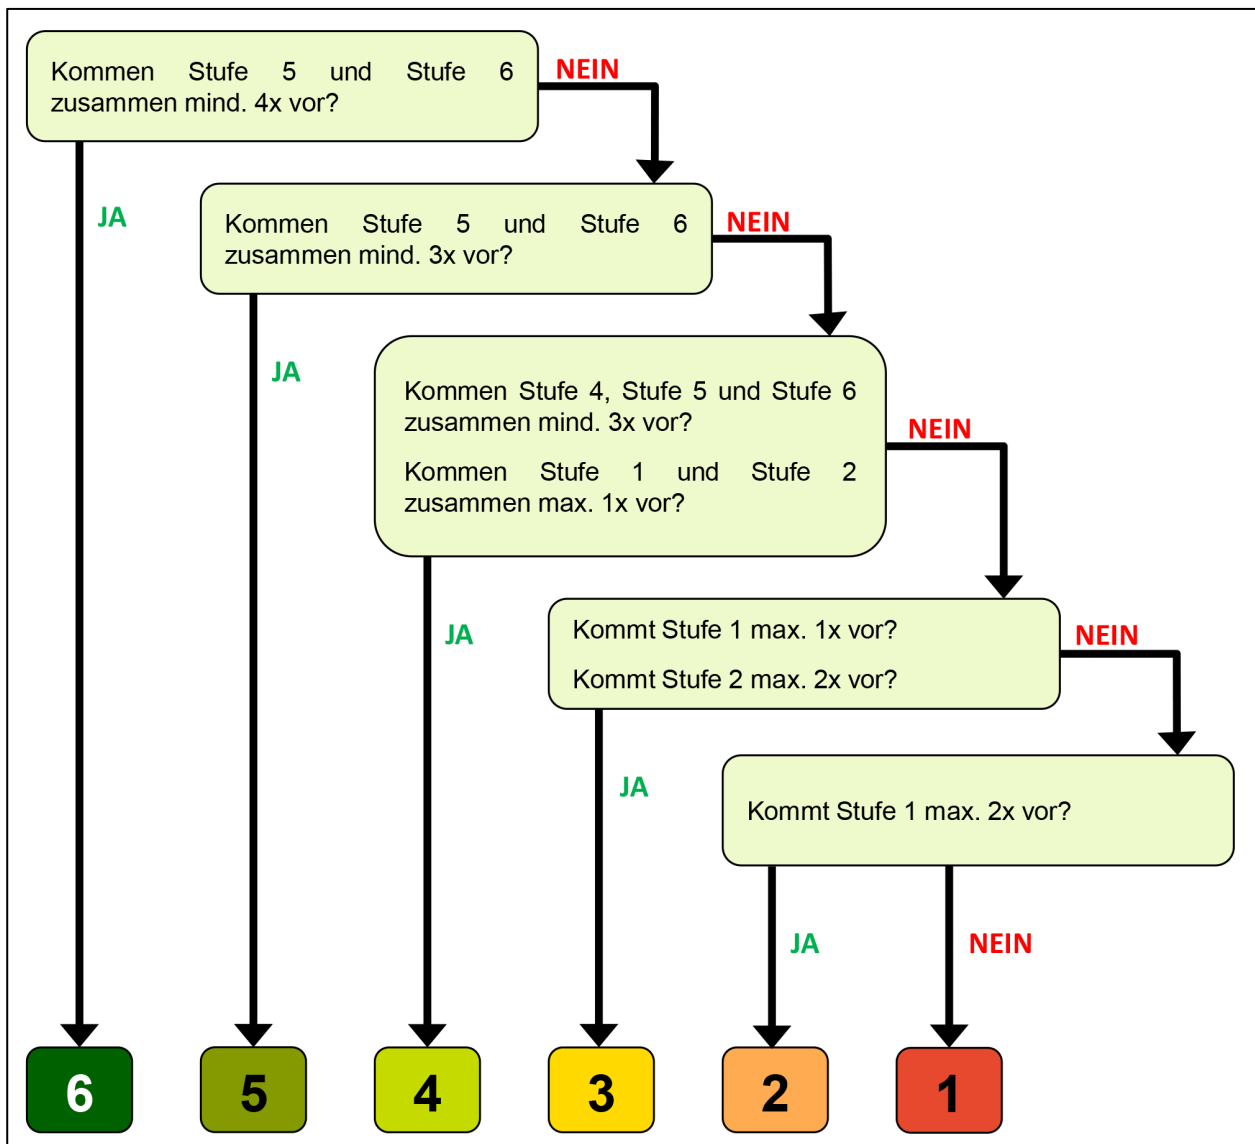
Kommen Stufe 5 und Stufe 6 zusammen mind. 4x vor?

NEIN

JA

Kommen Stufe 5 und Stufe 6 zusammen mind. 3x vor?

NEIN

JA

Kommen Stufe 4, Stufe 5 und Stufe 6 zusammen mind. 3x vor?

Kommen Stufe 1 und Stufe 2 zusammen max. 1x vor?

NEIN

JA

Kommt Stufe 1 max. 1x vor?

Kommt Stufe 2 max. 2x vor?

NEIN

JA

Kommt Stufe 1 max. 2x vor?

JA

NEIN

6

5

4

3

2

1